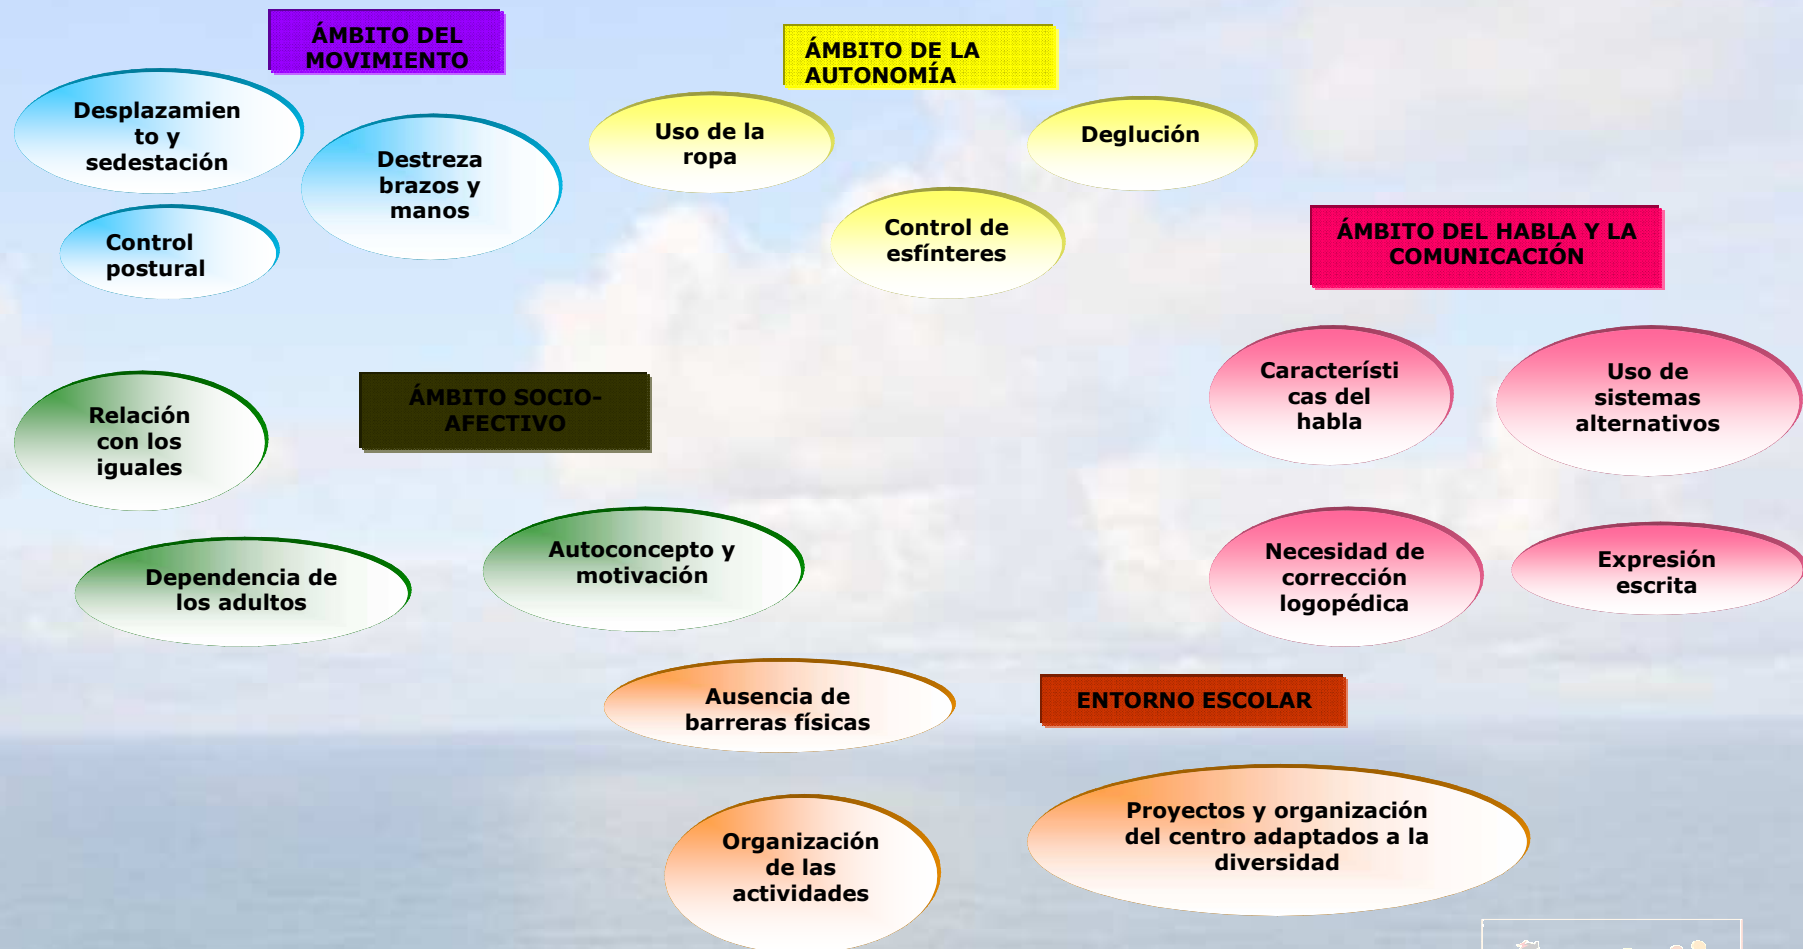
ÁMBITO DEL MOVIMIENTO

Desplazamiento y sedestación

Destreza brazos y manos

Control postural

ÁMBITO DE LA AUTONOMÍA

Uso de la ropa

Deglución

Control de esfínteres

ÁMBITO DEL HABLA Y LA COMUNICACIÓN

Características del habla

Uso de sistemas alternativos

Necesidad de corrección logopédica

Expresión escrita

ÁMBITO SOCIO-AFECTIVO

Relación con los iguales

Dependencia de los adultos

Autoconcepto y motivación

ENTORNO ESCOLAR

Ausencia de barreras físicas

Organización de las actividades

Proyectos y organización del centro adaptados a la diversidad